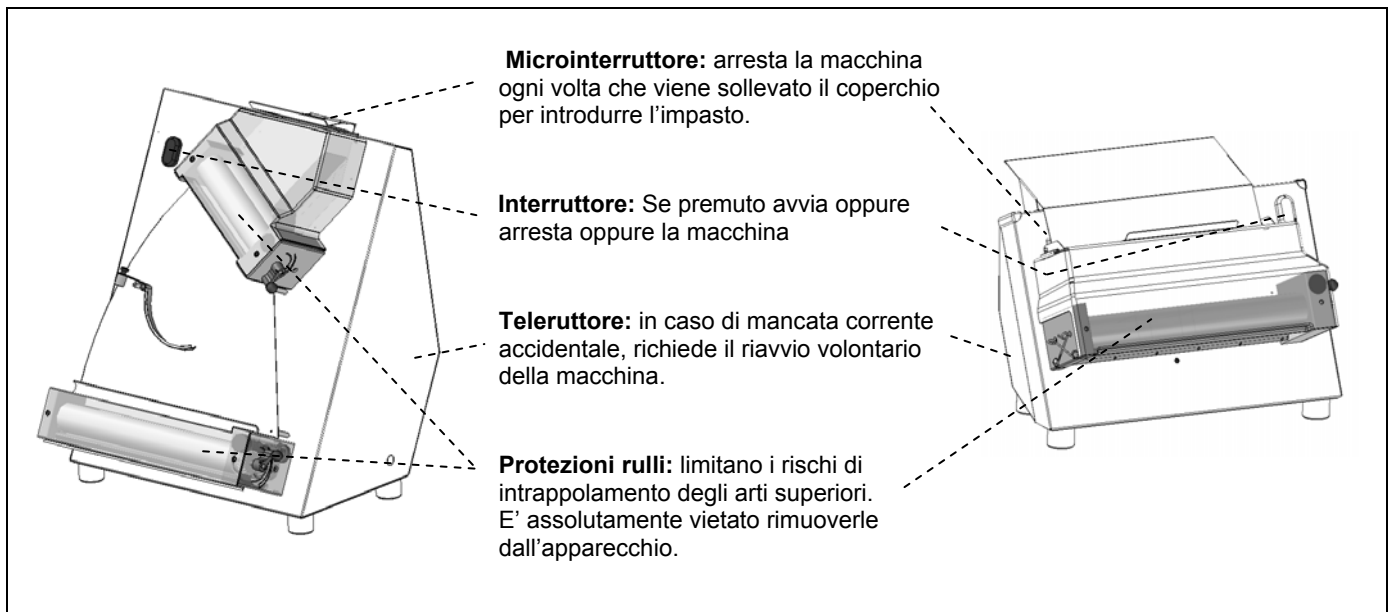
**Microinterruttore:** arresta la macchina ogni volta che viene sollevato il coperchio per introdurre l'impasto.

**Interruttore:** Se premuto avvia oppure arresta oppure la macchina

**Teleruttore:** in caso di mancata corrente accidentale, richiede il riavvio volontario della macchina.

**Protezioni rulli:** limitano i rischi di intrappolamento degli arti superiori. E' assolutamente vietato rimuoverle dall'apparecchio.